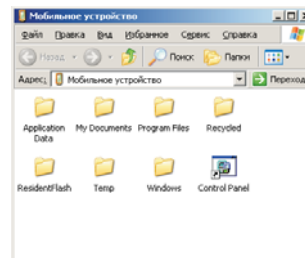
Мобильное устройство

Файл Правка Вид Избранное Сервис Справка

Назад Поиск Папки

Адрес Мобильное устройство Переход

Application Data
My Documents
Program Files
Recycled
ResidentFlash
Temp
Windows
Control Panel